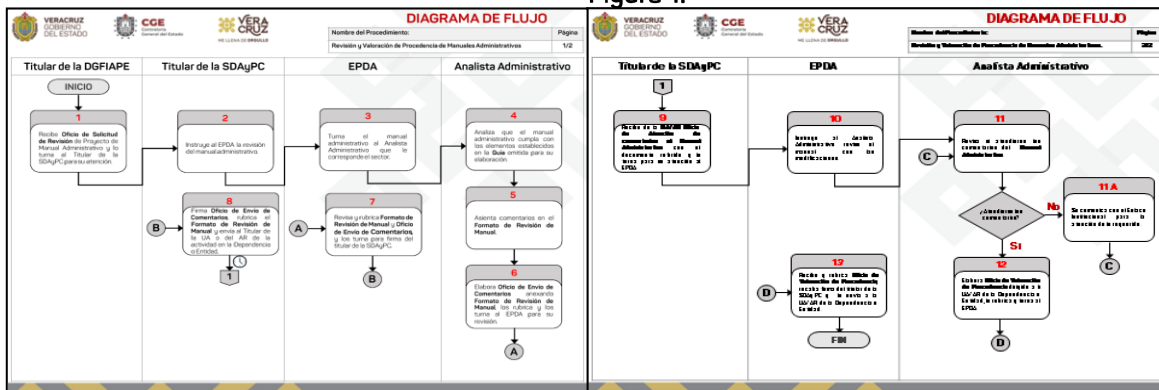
Figura 4.

VERACRUZ GOBIERNO DEL ESTADO

CGE Contraloría General del Estado

VERA CRUZ ME LLENA DE ORGULLO

DIAGRAMA DE FLUJO

| Nombre del Procedimiento: | Página |
|---|---|
| Revisión y Valoración de Procedencia de Manuales Administrativos | 1/2 |

Titular de la DGFIAPE | Titular de la SDAyPC | EPDA | Analista Administrativo

INICIO

1
Recibe Oficio de Solicitud de Revisión de Proyecto de Manual Administrativo y lo turna al Titular de la SDAyPC para su atención.

2
Instruye al EPDA la revisión del manual administrativo.

3
Turna el manual administrativo al Analista Administrativo que le corresponde el sector.

4
Analiza que el manual administrativo cumpla con los elementos establecidos en la Guía emitida para su elaboración.

5
Asienta comentarios en el Formato de Revisión de Manual.

6
Elabora Oficio de Envío de Comentarios anexando Formato de Revisión de Manual, los rubrica y los turna al EPDA para su revisión.

A

7
Revisa y rubrica Formato de Revisión de Manual y Oficio de Envío de Comentarios, y los turna para firma del titular de la SDAyPC.

A

B

B

8
Firma Oficio de Envío de Comentarios, rubrica el Formato de Revisión de Manual y envía al Titular de la UA o del AR de la actividad en la Dependencia o Entidad.

1

VERACRUZ GOBIERNO DEL ESTADO

CGE Contraloría General del Estado

VERA CRUZ ME LLENA DE ORGULLO

DIAGRAMA DE FLUJO

| Nombre del Procedimiento: | Página |
|---|---|
| Revisión y Valoración de Procedencia de Manuales Administrativos | 2/2 |

Titular de la SDAyPC | EPDA | Analista Administrativo

1

9
Recibe de la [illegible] Oficio de Atención de comentarios al Manual Administrativo con el documento rubricado y lo turna para su atención al EPDA.

10
Instruye al Analista Administrativo revise el manual con las modificaciones.

C

11
Revisa el atendimiento de comentarios del Manual Administrativo.

¿Atendieron los comentarios?

No

11 A
Se comunica con el Enlace Institucional para la atención de lo requerido.

C

Sí

12
Elabora Oficio de Valoración de Procedencia dirigido a la UA/AR de la Dependencia o Entidad, lo rubrica y turna al EPDA.

D

D

13
Recibe y rubrica Oficio de Valoración de Procedencia, recaba firma del titular de la SDAyPC y lo envía a la UA/AR de la Dependencia o Entidad.

FIN